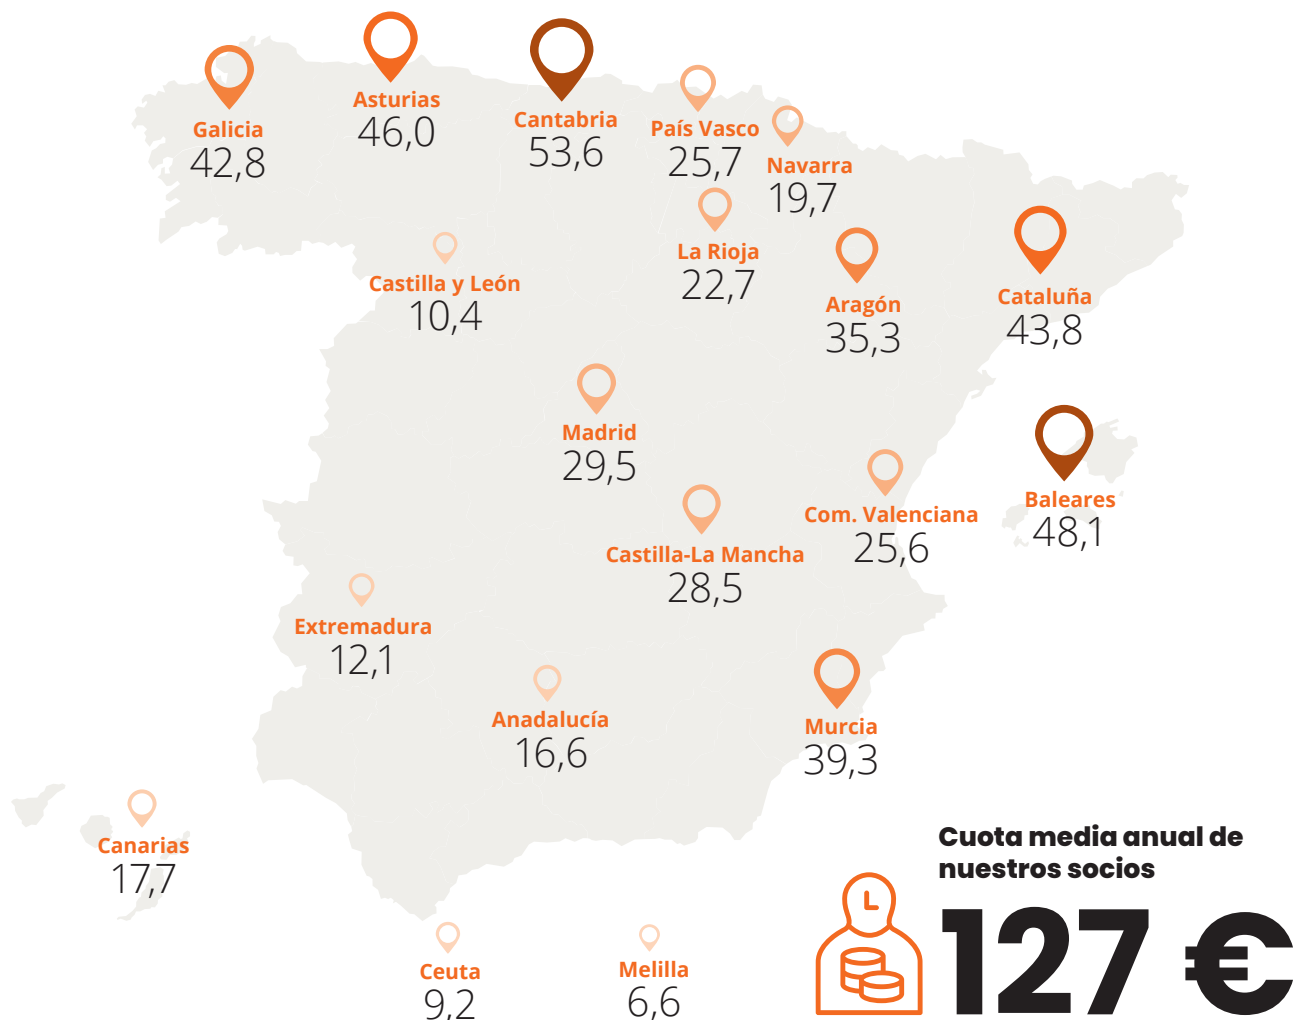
Galicia
42,8

Asturias
46,0

Cantabria
53,6

País Vasco
25,7

Navarra
19,7

La Rioja
22,7

Castilla y León
10,4

Aragón
35,3

Cataluña
43,8

Madrid
29,5

Baleares
48,1

Com. Valenciana
25,6

Castilla-La Mancha
28,5

Extremadura
12,1

Anadalucía
16,6

Murcia
39,3

Canarias
17,7

Ceuta
9,2

Melilla
6,6

Cuota media anual de nuestros socios
127 €